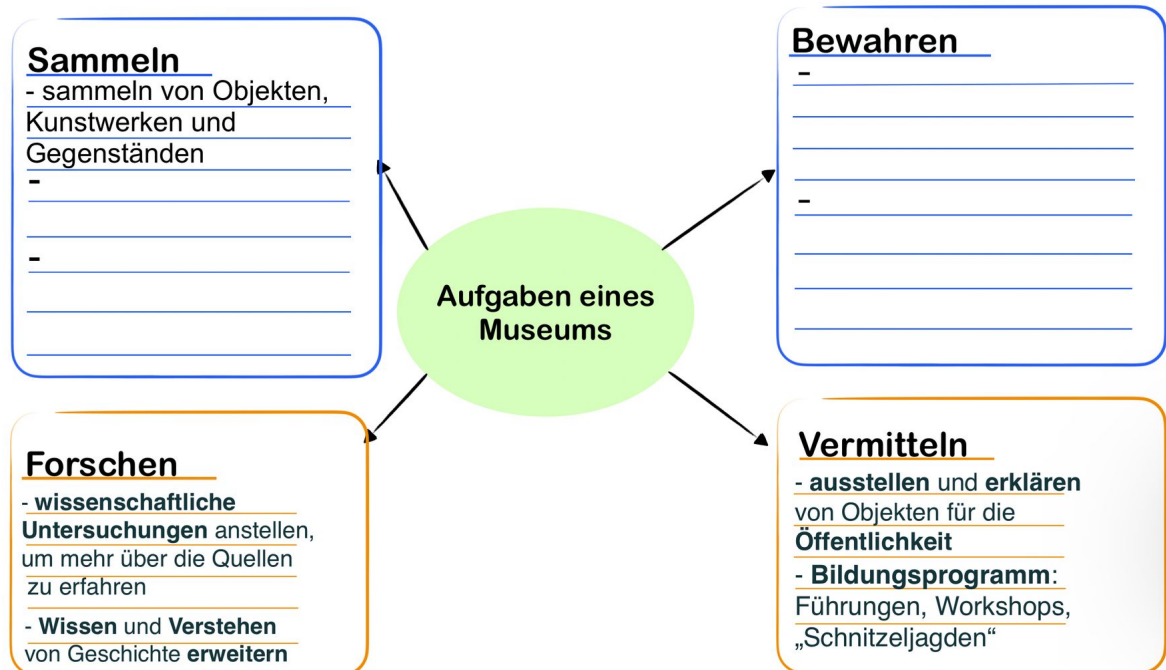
Sammeln
- sammeln von Objekten, Kunstwerken und Gegenständen
-

-

Bewahren
-

-

Aufgaben eines Museums

Forschen
- **wissenschaftliche Untersuchungen** anstellen, um mehr über die Quellen zu erfahren
- **Wissen** und **Verstehen** von Geschichte **erweitern**

Vermitteln
- **ausstellen** und **erklären** von Objekten für die **Öffentlichkeit**
- **Bildungsprogramm**: Führungen, Workshops, „Schnitzeljagden“